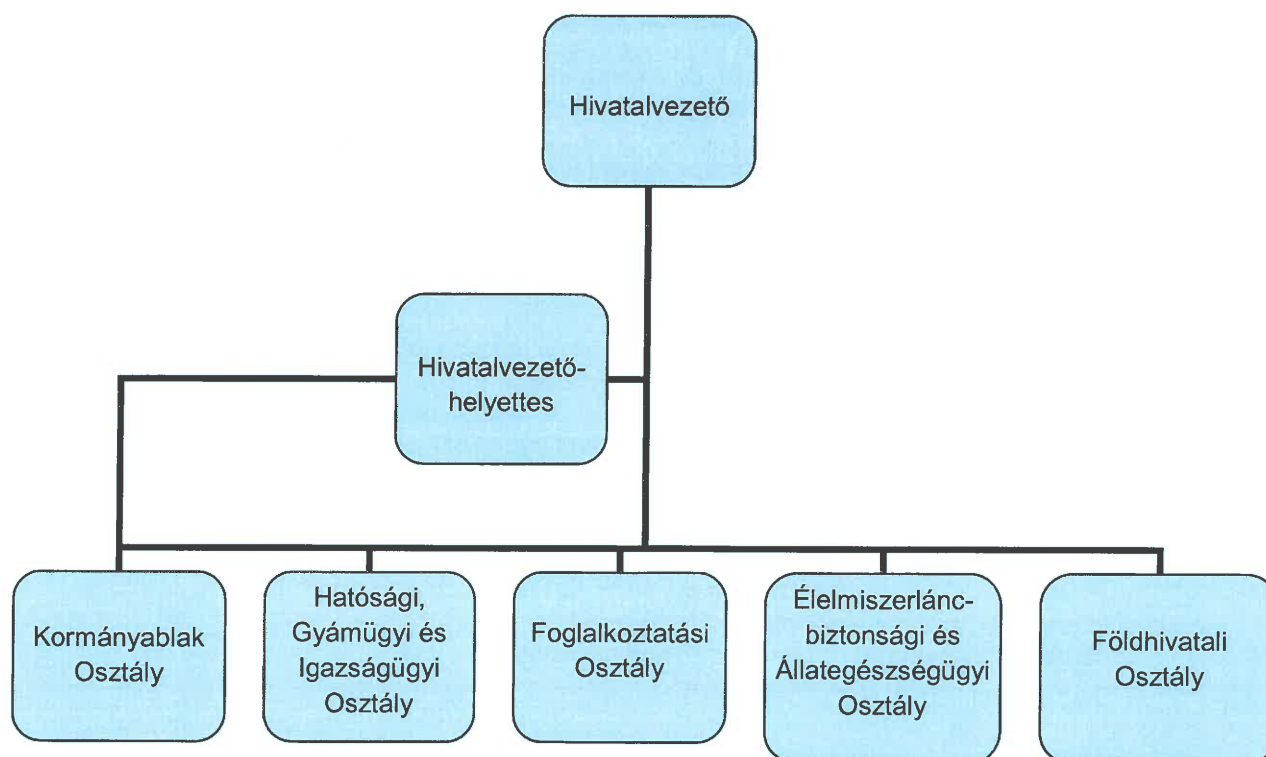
Hivatalvezető

Hivatalvezetőhelyettes

Kormányablak Osztály

Hatósági, Gyámügyi és Igazságügyi Osztály

Foglalkoztatási Osztály

Élelmiszerláncbiztonsági és Állategészségügyi Osztály

Földhivatali Osztály